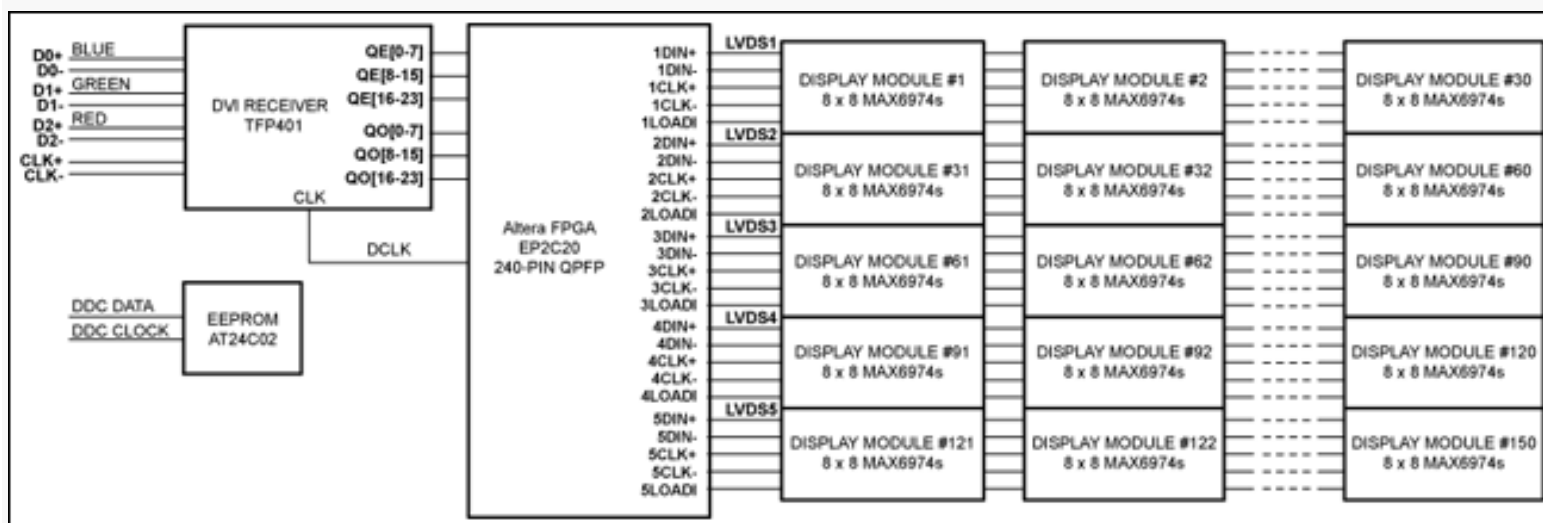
D0+ BLUE
D0-
D1+ GREEN
D1-
D2+ RED
D2-
CLK+
CLK-

DVI RECEIVER
TFP401

QE[0-7]
QE[8-15]
QE[16-23]
QO[0-7]
QO[8-15]
QO[16-23]
CLK

DCLK

DDC DATA
DDC CLOCK

EEPROM
AT24C02

Altera FPGA
EP2C20
240-PIN QPFP

1DIN+
1DIN-
1CLK+
1CLK-
1LOADI
2DIN+
2DIN-
2CLK+
2CLK-
2LOADI
3DIN+
3DIN-
3CLK+
3CLK-
3LOADI
4DIN+
4DIN-
4CLK+
4CLK-
4LOADI
5DIN+
5DIN-
5CLK+
5CLK-
5LOADI

LVDS1
LVDS2
LVDS3
LVDS4
LVDS5

DISPLAY MODULE #1
8 x 8 MAX6974s
DISPLAY MODULE #2
8 x 8 MAX6974s
DISPLAY MODULE #30
8 x 8 MAX6974s

DISPLAY MODULE #31
8 x 8 MAX6974s
DISPLAY MODULE #32
8 x 8 MAX6974s
DISPLAY MODULE #60
8 x 8 MAX6974s

DISPLAY MODULE #61
8 x 8 MAX6974s
DISPLAY MODULE #62
8 x 8 MAX6974s
DISPLAY MODULE #90
8 x 8 MAX6974s

DISPLAY MODULE #91
8 x 8 MAX6974s
DISPLAY MODULE #92
8 x 8 MAX6974s
DISPLAY MODULE #120
8 x 8 MAX6974s

DISPLAY MODULE #121
8 x 8 MAX6974s
DISPLAY MODULE #122
8 x 8 MAX6974s
DISPLAY MODULE #150
8 x 8 MAX6974s